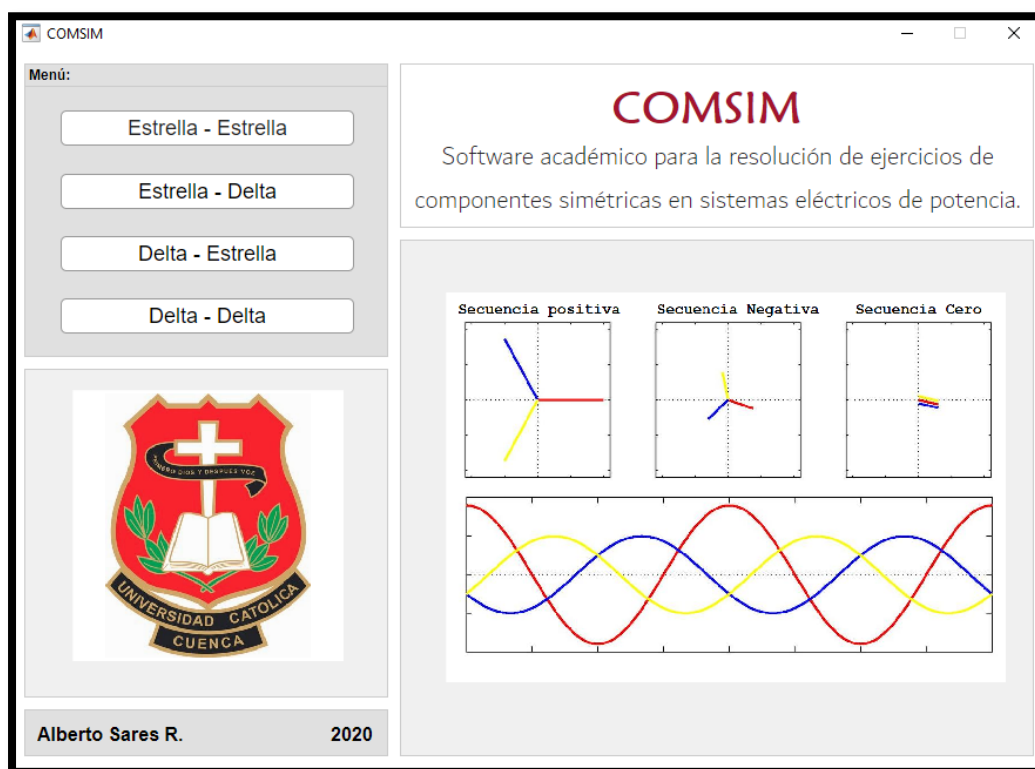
COMSIM

Menú:

Estrella - Estrella

Estrella - Delta

Delta - Estrella

Delta - Delta

COMSIM

Software académico para la resolución de ejercicios de componentes simétricas en sistemas eléctricos de potencia.

Secuencia positiva

Secuencia Negativa

Secuencia Cero

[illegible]

UNIVERSIDAD CATOLICA

CUENCA

Alberto Sares R.

2020